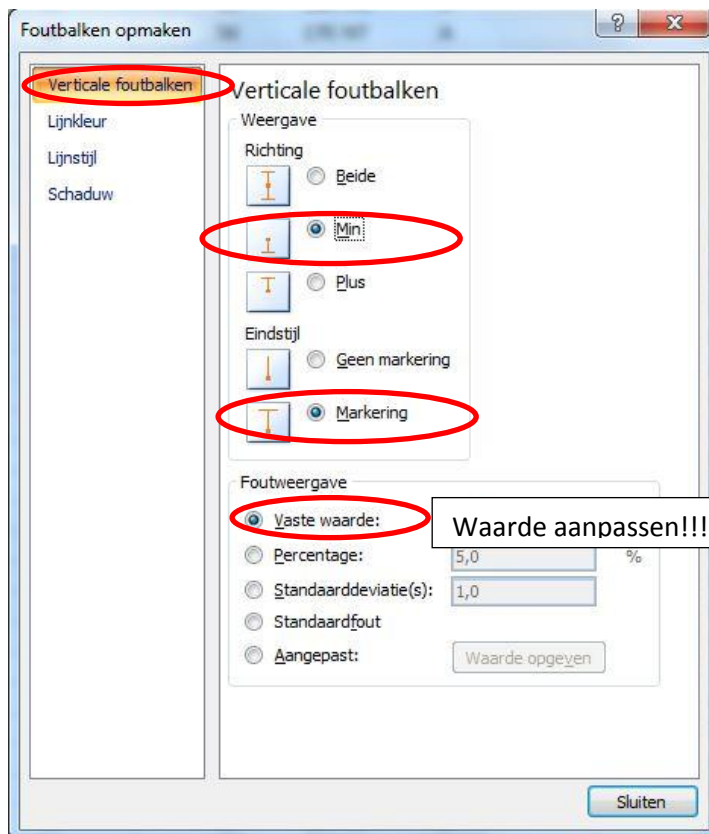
Foutbalken opmaken

?

X

Verticale foutbalken

Lijnkleur

Lijnstijl

Schaduw

Verticale foutbalken

Weergave

Richting

Beide

Min

Plus

Eindstijl

Geen markering

Markering

Foutweergave

Vaste waarde:

Waarde aanpassen!!!

Percentage:

5,0

%

Standaarddeviatie(s):

1,0

Standaardfout

Aangepast:

Waarde opgeven

Sluiten